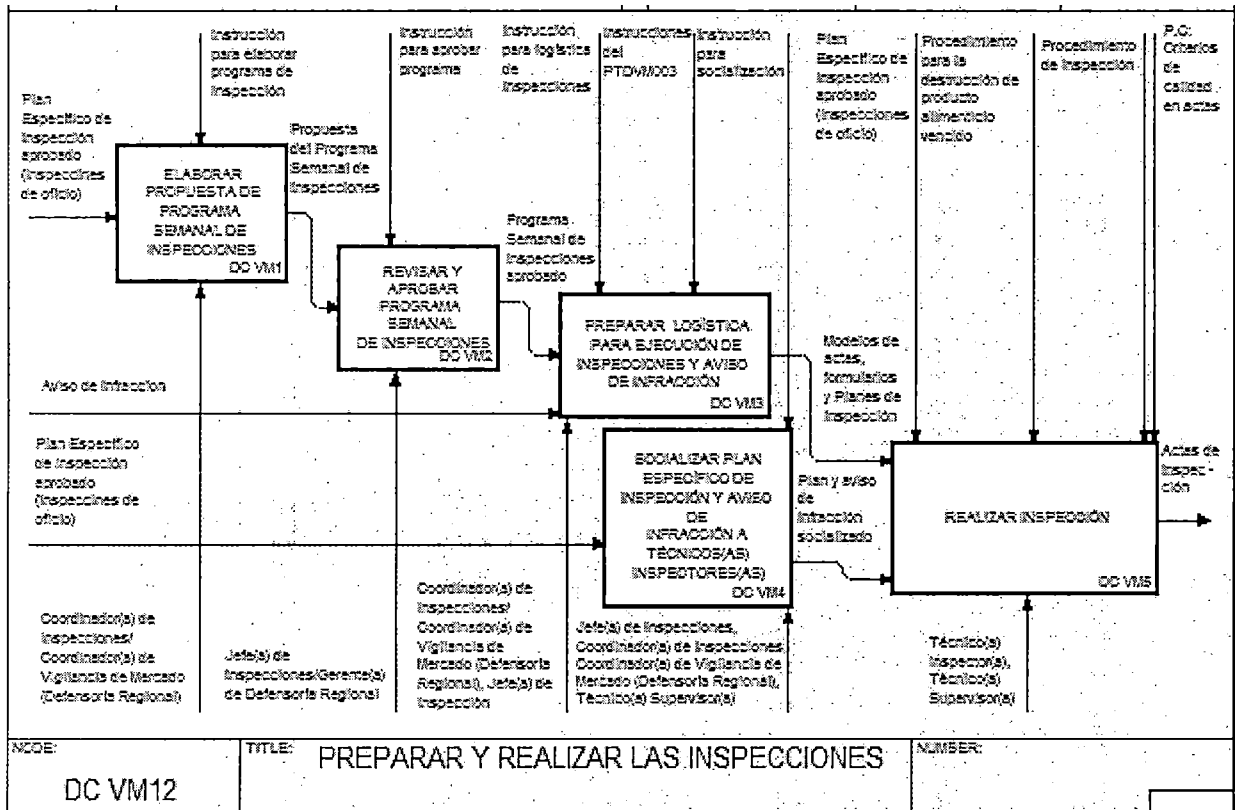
Instrucción para elaborar programa de inspección

Instrucción para aprobar programa

Instrucción para logística de inspecciones

Instrucciones del PTDVM003

Instrucción para socialización

Plan Específico de inspección aprobado (inspecciones de oficio)

Procedimiento para la destrucción de producto alimenticio vencido

Procedimiento de inspección

P.C: Criterios de calidad en actas

Plan Específico de inspección aprobado (inspecciones de oficio)

ELABORAR PROPUESTA DE PROGRAMA SEMANAL DE INSPECCIONES
DC VM1

Propuesta del Programa Semanal de Inspecciones

REVISAR Y APROBAR PROGRAMA SEMANAL DE INSPECCIONES
DC VM2

Programa Semanal de Inspecciones aprobado

PREPARAR LOGÍSTICA PARA EJECUCIÓN DE INSPECCIONES Y AVISO DE INFRACCIÓN
DC VM3

Modelos de actas, formularios y Planes de inspección

Aviso de infracción

Plan Específico de inspección aprobado (inspecciones de oficio)

SOCIALIZAR PLAN ESPECÍFICO DE INSPECCIÓN Y AVISO DE INFRACCIÓN A TÉCNICOS(AS) INSPECTORES(AS)
DC VM4

Plan y aviso de infracción socializado

REALIZAR INSPECCIÓN
DC VM5

Actas de inspección

Coordinador(a) de inspecciones/ Coordinador(a) de Vigilancia de Mercado (Defensoría Regional)

Jefe(a) de inspecciones/Gerente(a) de Defensoría Regional

Coordinador(a) de inspecciones/ Coordinador(a) de Vigilancia de Mercado (Defensoría Regional), Jefe(a) de inspección

Jefe(a) de inspecciones, Coordinador(a) de inspecciones, Coordinador(a) de Vigilancia de Mercado (Defensoría Regional), Técnico(a) Supervisor(a)

Técnico(a) Inspector(a), Técnico(a) Supervisor(a)

NODE:
DC VM12

TITLE:
PREPARAR Y REALIZAR LAS INSPECCIONES

NUMBER: